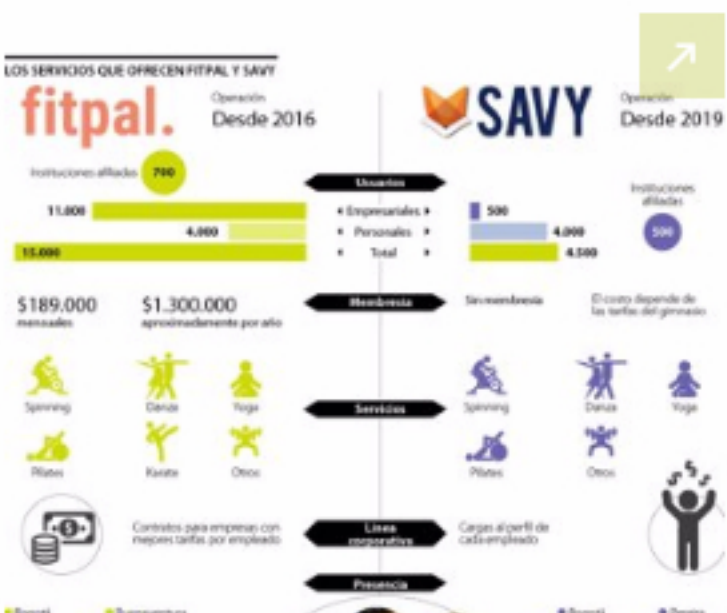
LOS SERVICIOS QUE OFRECEN FITPAL Y SAVY

fitpal.

Operación
Desde 2016

SAVY

Operación
Desde 2019

Instituciones afiliadas 700

Usuarios

11.000 ◂ Empresariales ▸ 500
4.000 ◂ Personales ▸ 4.000
15.000 ◂ Total ▸ 4.500

Instituciones afiliadas
500

$189.000
mensuales

$1.300.000
aproximadamente por año

Membresía

Sin membresía

El costo depende de las tarifas del gimnasio

Spinning
Danza
Yoga
Pilates
Karate
Otros

Servicios

Spinning
Danza
Yoga
Pilates
Otros

Contratos para empresas con mejores tarifas por empleado

Línea corporativa

Cargas al perfil de cada empleado

Presencia

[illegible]